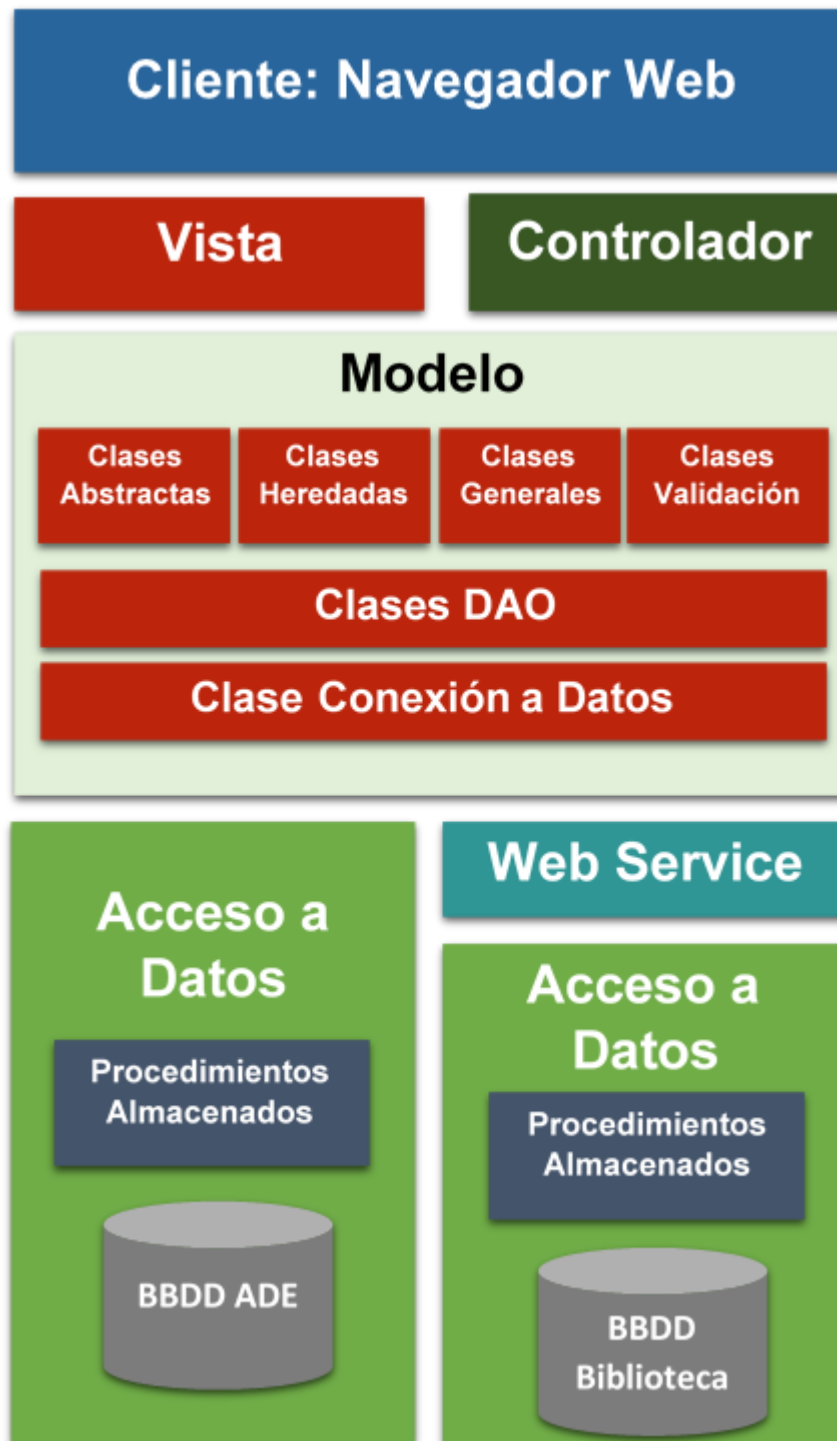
Cliente: Navegador Web

Vista

Controlador

Modelo

Clases Abstractas

Clases Heredadas

Clases Generales

Clases Validación

Clases DAO

Clase Conexión a Datos

Acceso a Datos

Procedimientos Almacenados

BBDD ADE

Web Service

Acceso a Datos

Procedimientos Almacenados

BBDD Biblioteca